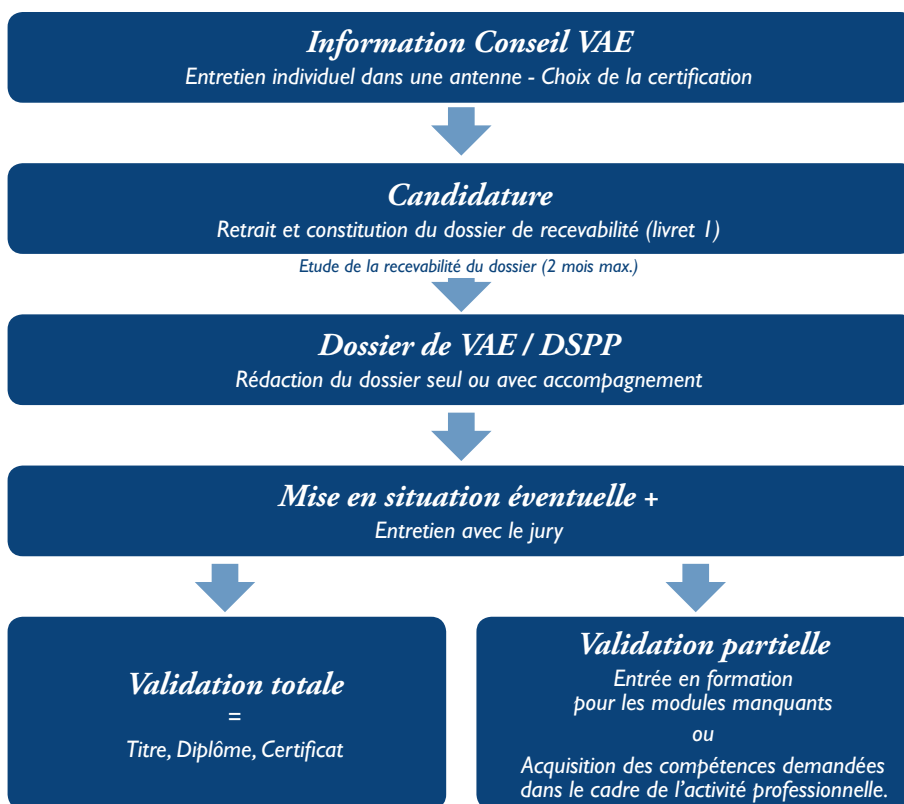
Information Conseil VAE
Entretien individuel dans une antenne - Choix de la certification

Candidature
Retrait et constitution du dossier de recevabilité (livret 1)

Etude de la recevabilité du dossier (2 mois max.)

Dossier de VAE / DSPP
Rédaction du dossier seul ou avec accompagnement

Mise en situation éventuelle +
Entretien avec le jury

Validation totale
=
Titre, Diplôme, Certificat

Validation partielle
Entrée en formation pour les modules manquants
ou
Acquisition des compétences demandées dans le cadre de l'activité professionnelle.